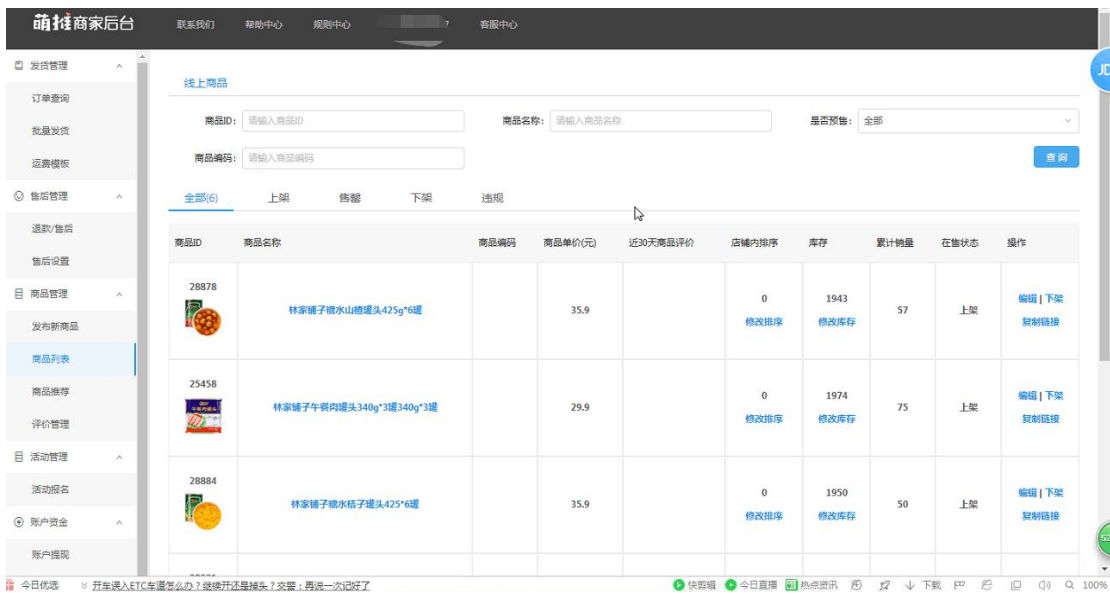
萌推商家后台 联系我们 帮助中心 规则中心 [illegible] 客服中心

发货管理
订单查询
批量发货
运费模板
售后管理
退款/售后
售后设置
商品管理
发布新商品
商品列表
商品推荐
评价管理
活动管理
活动报名
账户资金
账户提现

线上商品

商品ID: 请输入商品ID
商品名称: 请输入商品名称
是否预售: 全部
商品编码: 请输入商品编码
查询

全部(6) 上架 售罄 下架 违规

| 商品ID | 商品名称 | 商品编码 | 商品单价(元) | 近30天商品评价 | 店铺内排序 | 库存 | 累计销量 | 在售状态 | 操作 |
|---|---|---|---|---|---|---|---|---|---|
| 28878 | 林家铺子糖水山楂罐头425g*6罐 | | 35.9 | | 0 修改排序 | 1943 修改库存 | 57 | 上架 | 编辑 \| 下架 复制链接 |
| 25458 | 林家铺子午餐肉罐头340g*3罐340g*3罐 | | 29.9 | | 0 修改排序 | 1974 修改库存 | 75 | 上架 | 编辑 \| 下架 复制链接 |
| 28884 | 林家铺子糖水桔子罐头425*6罐 | | 35.9 | | 0 修改排序 | 1950 修改库存 | 50 | 上架 | 编辑 \| 下架 复制链接 |

今日优选 开车误入ETC车道怎么办？继续开还是掉头？交警：再说一次记好了 快剪辑 今日直播 热点资讯 下载 100%